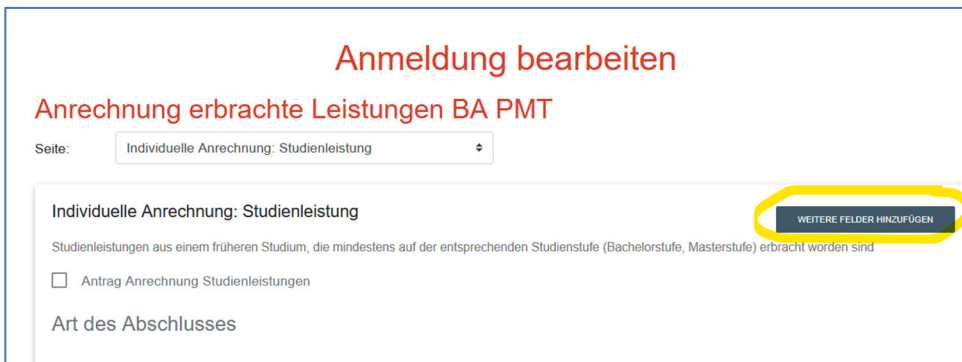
Anmeldung bearbeiten

Anrechnung erbrachte Leistungen BA PMT

Seite: Individuelle Anrechnung: Studienleistung

Individuelle Anrechnung: Studienleistung

WEITERE FELDER HINZUFÜGEN

Studienleistungen aus einem früheren Studium, die mindestens auf der entsprechenden Studienstufe (Bachelorstufe, Masterstufe) erbracht worden sind

Antrag Anrechnung Studienleistungen

Art des Abschlusses